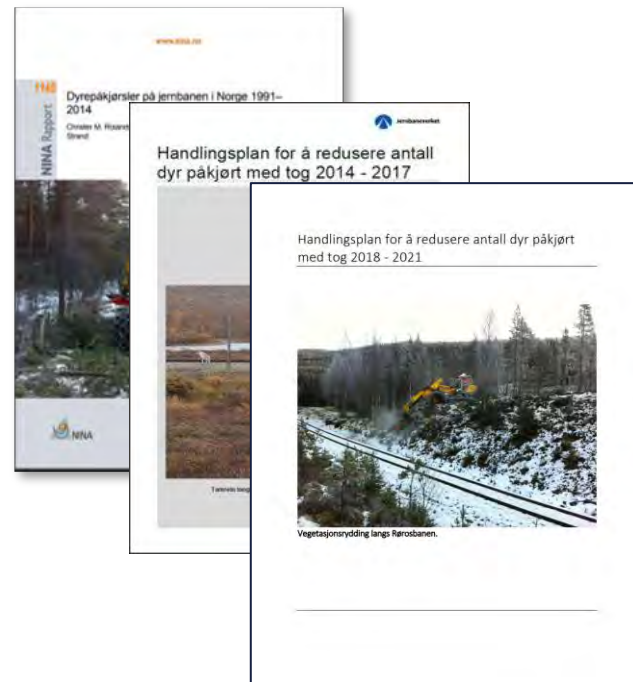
www.nina.no

1148

NINA Rapport

Dyrepåkjørsler på jernbanen i Norge 1991–2014

Christer M. Rolandsen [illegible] Strand

NINA

Jernbaneverket

Handlingsplan for å redusere antall dyr påkjørt med tog 2014 - 2017

Tamrein langs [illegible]

Handlingsplan for å redusere antall dyr påkjørt med tog 2018 - 2021

Vegetasjonsrydding langs Rørosbanen.